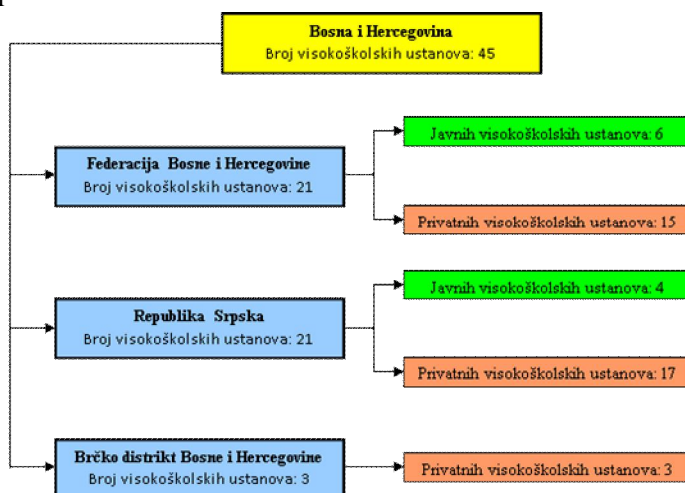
Bosna i Hercegovina
Broj visokoškolskih ustanova: 45

Federacija Bosne i Hercegovine
Broj visokoškolskih ustanova: 21

Javnih visokoškolskih ustanova: 6

Privatnih visokoškolskih ustanova: 15

Republika Srpska
Broj visokoškolskih ustanova: 21

Javnih visokoškolskih ustanova: 4

Privatnih visokoškolskih ustanova: 17

Brčko distrikt Bosne i Hercegovine
Broj visokoškolskih ustanova: 3

Privatnih visokoškolskih ustanova: 3